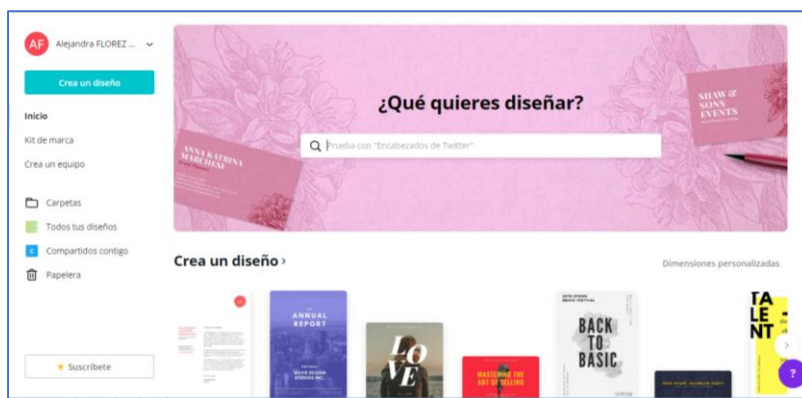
AF Alejandra FLOREZ ...

Crea un diseño

Inicio

Kit de marca

Crea un equipo

Carpetas

Todos tus diseños

Compartidos contigo

Papelera

Suscríbete

¿Qué quieres diseñar?

Prueba con "Encabezados de Twitter"

ANNA KATRINA MARCHESI

SHAW & SONS EVENTS

Crea un diseño ›

Dimensiones personalizadas

ANNUAL REPORT

LOVE

MASTERING THE ART OF SELLING

BACK TO BASIC

TALENT

?